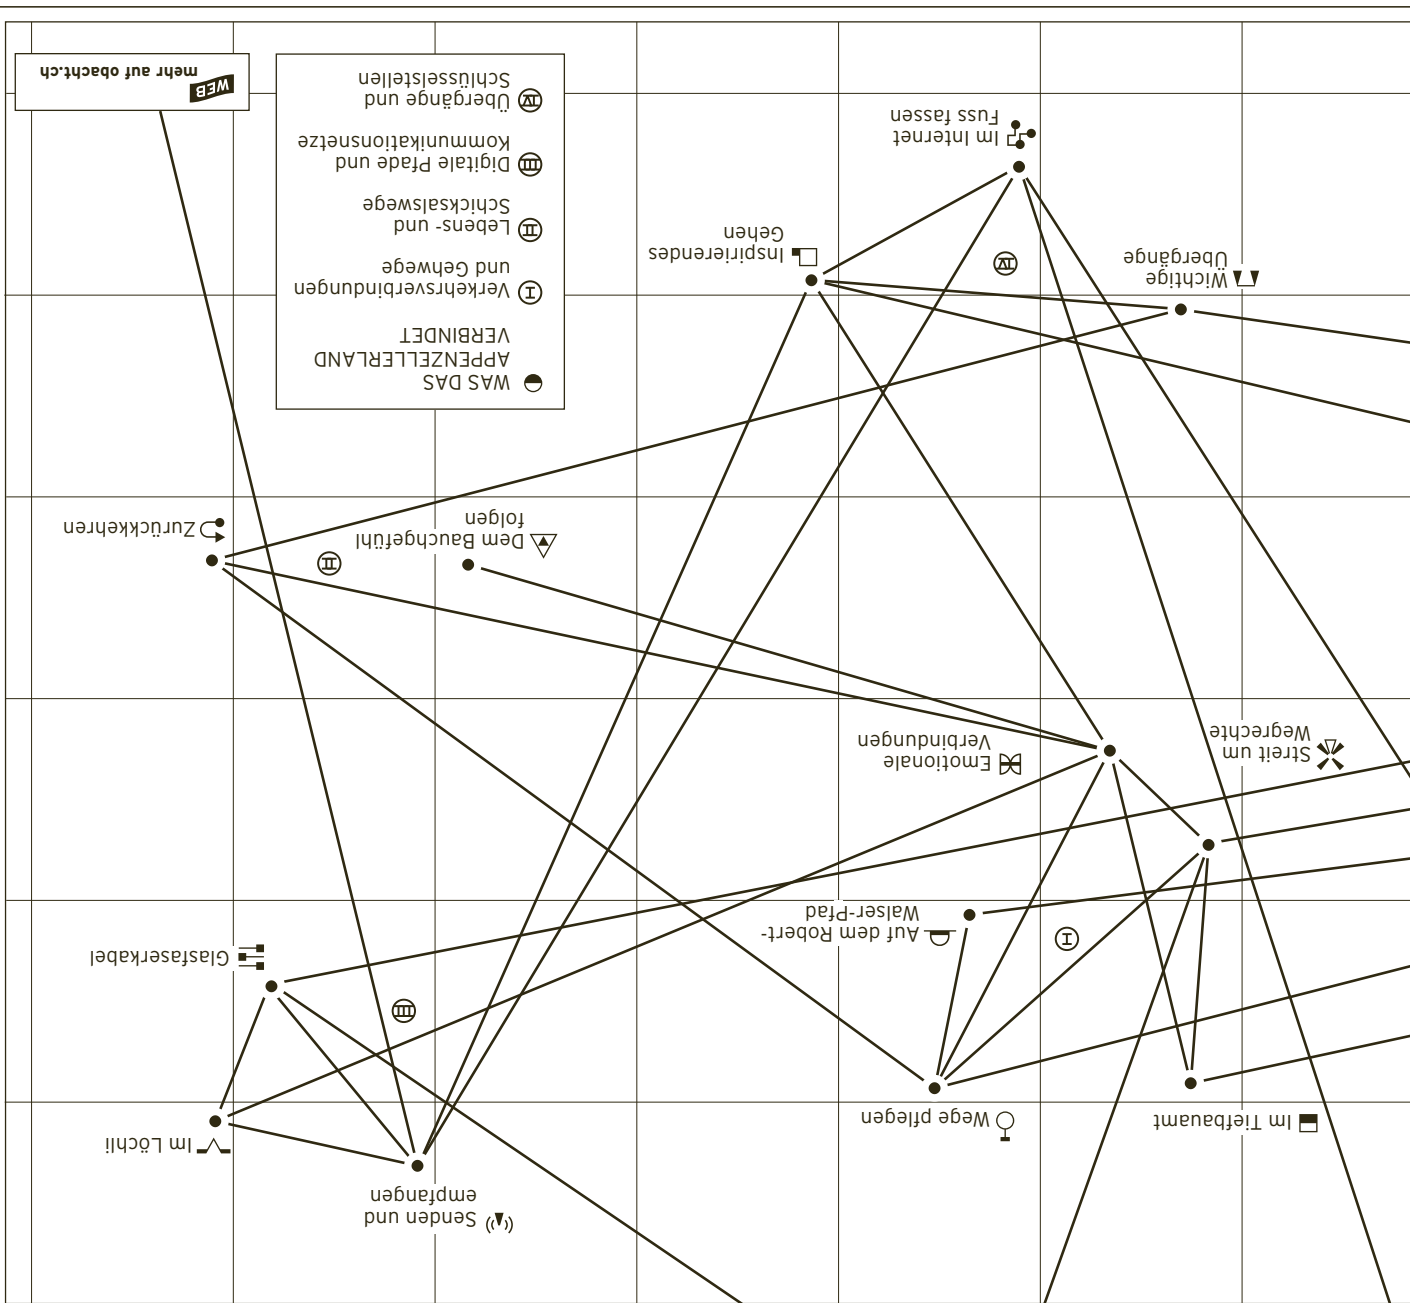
WAS DAS APPENZELLERLAND VERBINDET

I Verkehrsverbindungen und Gehwege

II Lebens- und Schicksalswege

III Digitale Pfade und Kommunikationsnetze

IV Übergänge und Schlüsselstellen

WEB mehr auf obacht.ch

Im Internet Fuss fassen

Inspirierendes Gehen

IV

Wichtige Übergänge

Zurückkehren

Dem Bauchgefühl folgen

II

Emotionale Verbindungen

Streit um Wegrechte

Auf dem Robert-Walser-Pfad

I

Glasfaserkabel

III

Im Löchli

Wege pflegen

Im Tiefbauamt

Senden und empfangen